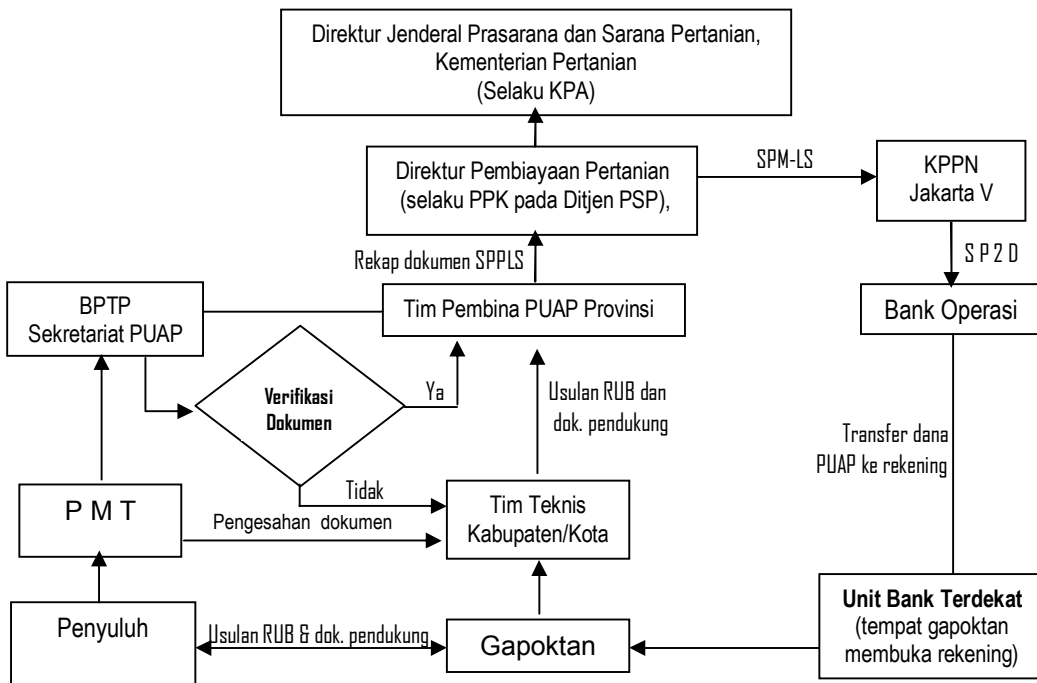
Direktur Jenderal Prasarana dan Sarana Pertanian, Kementerian Pertanian (Selaku KPA)

Direktur Pembiayaan Pertanian (selaku PPK pada Ditjen PSP),

SPM-LS

KPPN Jakarta V

S P 2 D

Rekap dokumen SPPLS

BPTP Sekretariat PUAP

Tim Pembina PUAP Provinsi

Bank Operasi

Verifikasi Dokumen

Ya

Usulan RUB dan dok. pendukung

Transfer dana PUAP ke rekening

Tidak

P M T

Pengesahan dokumen

Tim Teknis Kabupaten/Kota

Penyuluh

Usulan RUB & dok. pendukung

Gapoktan

Unit Bank Terdekat (tempat gapoktan membuka rekening)